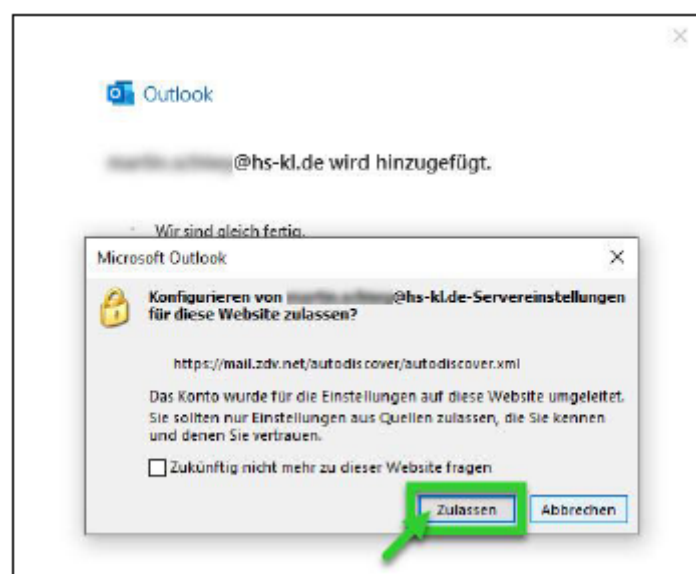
×

Outlook

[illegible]@hs-kl.de wird hinzugefügt.

Wir sind gleich fertig.

Microsoft Outlook ×

Konfigurieren von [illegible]@hs-kl.de-Servereinstellungen für diese Website zulassen?

https://mail.zdv.net/autodiscover/autodiscover.xml

Das Konto wurde für die Einstellungen auf diese Website umgeleitet. Sie sollten nur Einstellungen aus Quellen zulassen, die Sie kennen und denen Sie vertrauen.

Zukünftig nicht mehr zu dieser Website fragen

Zulassen Abbrechen